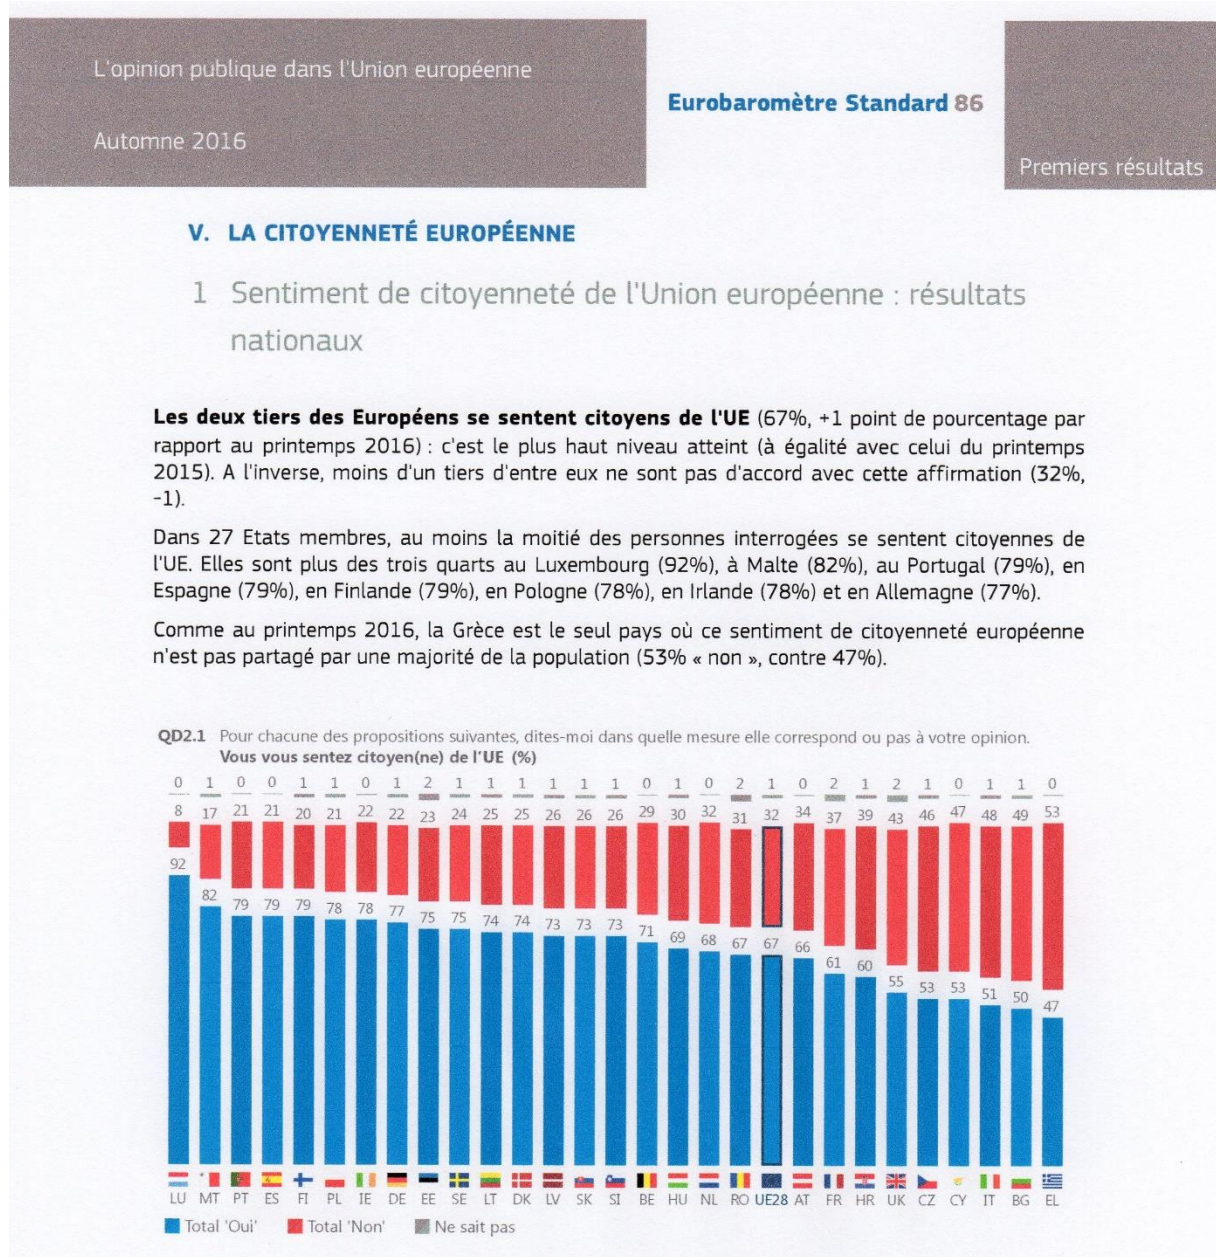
L'opinion publique dans l'Union européenne

Automne 2016

Eurobaromètre Standard 86

Premiers résultats

V. LA CITOYENNETÉ EUROPÉENNE

1 Sentiment de citoyenneté de l'Union européenne : résultats nationaux

**Les deux tiers des Européens se sentent citoyens de l'UE** (67%, +1 point de pourcentage par rapport au printemps 2016) : c'est le plus haut niveau atteint (à égalité avec celui du printemps 2015). A l'inverse, moins d'un tiers d'entre eux ne sont pas d'accord avec cette affirmation (32%, -1).

Dans 27 Etats membres, au moins la moitié des personnes interrogées se sentent citoyennes de l'UE. Elles sont plus des trois quarts au Luxembourg (92%), à Malte (82%), au Portugal (79%), en Espagne (79%), en Finlande (79%), en Pologne (78%), en Irlande (78%) et en Allemagne (77%).

Comme au printemps 2016, la Grèce est le seul pays où ce sentiment de citoyenneté européenne n'est pas partagé par une majorité de la population (53% « non », contre 47%).

QD2.1 Pour chacune des propositions suivantes, dites-moi dans quelle mesure elle correspond ou pas à votre opinion.
Vous vous sentez citoyen(ne) de l'UE (%)

| | LU | MT | PT | ES | FI | PL | IE | DE | EE | SE | LT | DK | LV | SK | SI | BE | HU | NL | RO | UE28 | AT | FR | HR | UK | CZ | CY | IT | BG | EL |
|---|---|---|---|---|---|---|---|---|---|---|---|---|---|---|---|---|---|---|---|---|---|---|---|---|---|---|---|---|---|
| Ne sait pas | 0 | 1 | 0 | 0 | 1 | 1 | 0 | 1 | 2 | 1 | 1 | 1 | 1 | 1 | 1 | 0 | 1 | 0 | 2 | 1 | 0 | 2 | 1 | 2 | 1 | 0 | 1 | 1 | 0 |
| Total 'Non' | 8 | 17 | 21 | 21 | 20 | 21 | 22 | 22 | 23 | 24 | 25 | 25 | 26 | 26 | 26 | 29 | 30 | 32 | 31 | 32 | 34 | 37 | 39 | 43 | 46 | 47 | 48 | 49 | 53 |
| Total 'Oui' | 92 | 82 | 79 | 79 | 79 | 78 | 78 | 77 | 75 | 75 | 74 | 74 | 73 | 73 | 73 | 71 | 69 | 68 | 67 | 67 | 66 | 61 | 60 | 55 | 53 | 53 | 51 | 50 | 47 |

Total 'Oui' Total 'Non' Ne sait pas